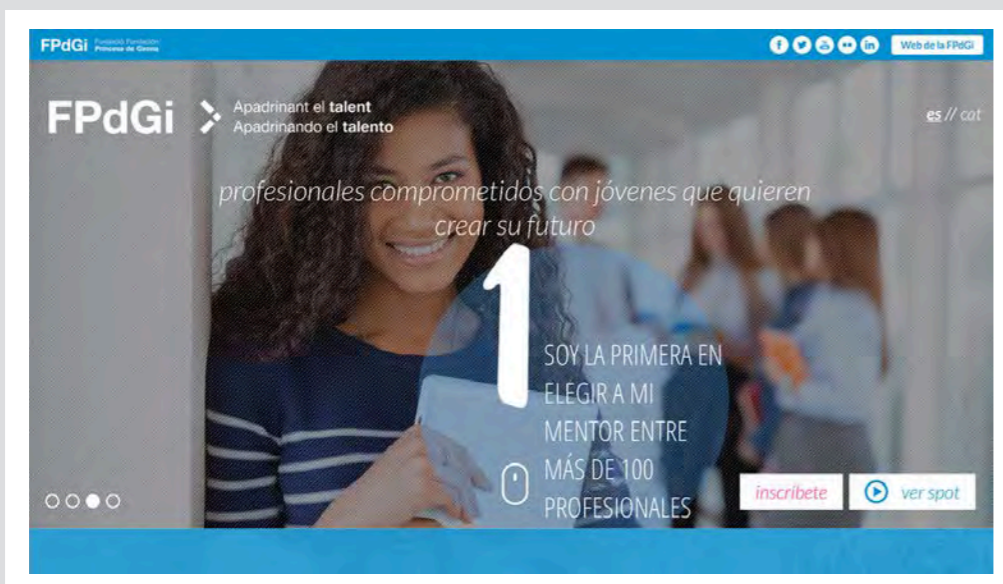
FPdGi Fundació Fundación Princesa de Girona

Web de la FPdGi

FPdGi

Apadrinant el talent
Apadrinando el talento

es // cat

profesionales comprometidos con jóvenes que quieren crear su futuro

1

SOY LA PRIMERA EN ELEGIR A MI MENTOR ENTRE MÁS DE 100 PROFESIONALES

inscríbete

ver spot